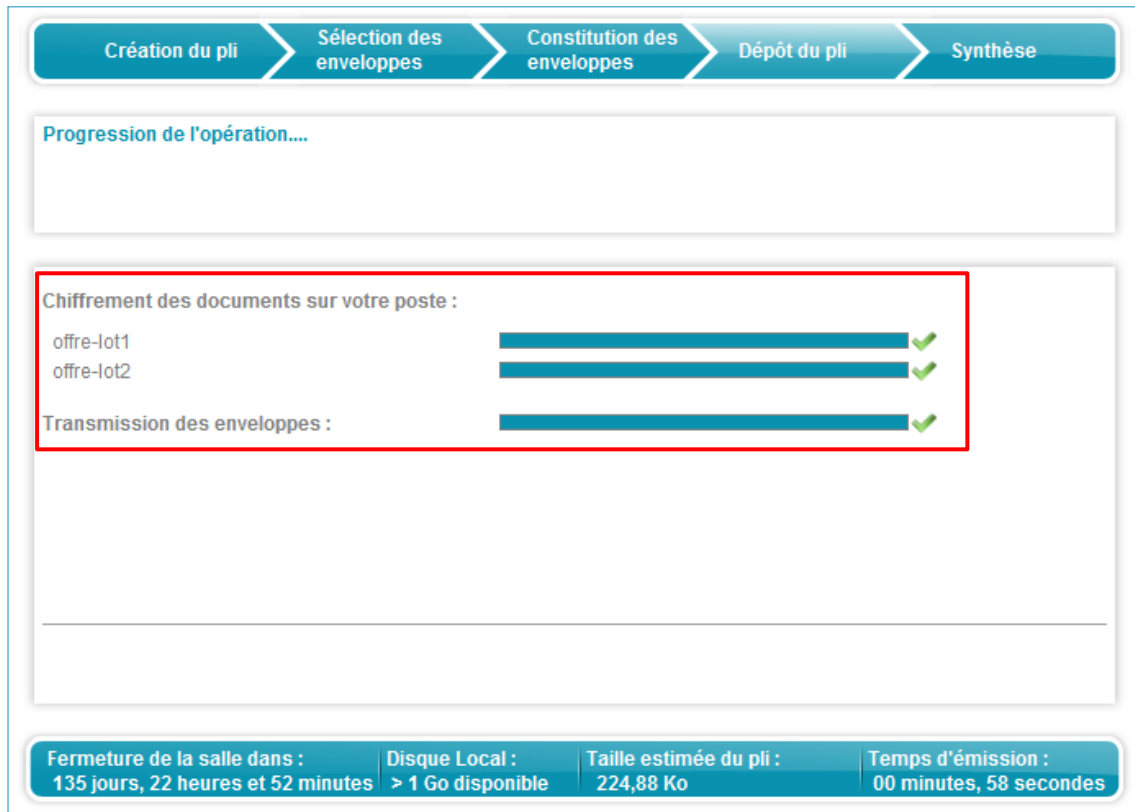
Création du pli | Sélection des enveloppes | Constitution des enveloppes | Dépôt du pli | Synthèse

Progression de l'opération....

Chiffrement des documents sur votre poste :

offre-lot1

offre-lot2

Transmission des enveloppes :

| Fermeture de la salle dans : | Disque Local : | Taille estimée du pli : | Temps d'émission : |
|---|---|---|---|
| 135 jours, 22 heures et 52 minutes | > 1 Go disponible | 224,88 Ko | 00 minutes, 58 secondes |